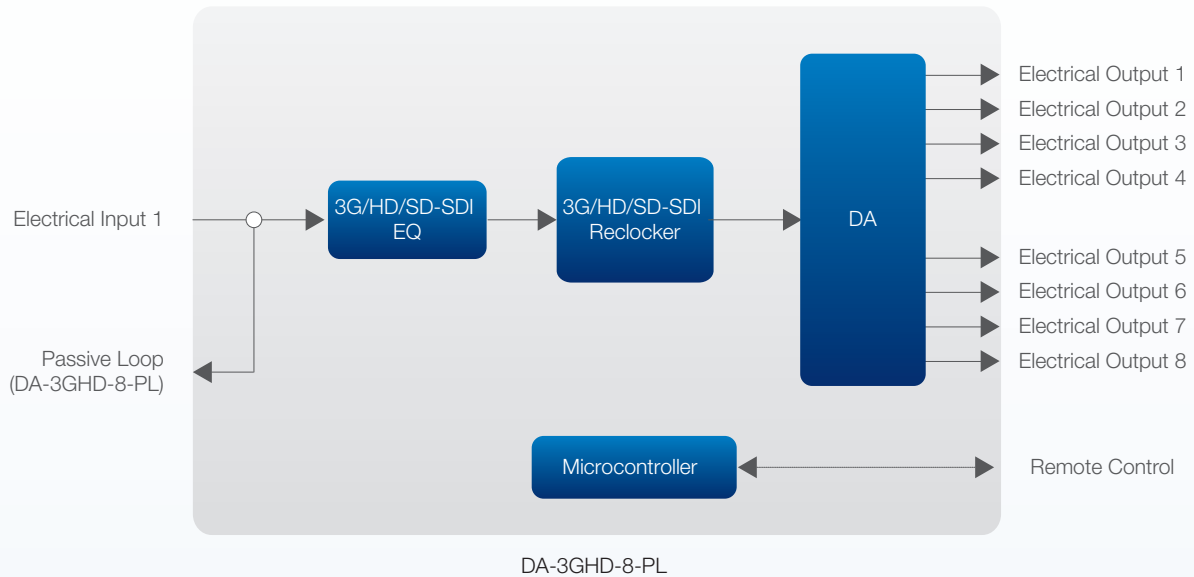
Electrical Input 1

Passive Loop
(DA-3GHD-8-PL)

3G/HD/SD-SDI
EQ

3G/HD/SD-SDI
Reclocker

DA

Electrical Output 1
Electrical Output 2
Electrical Output 3
Electrical Output 4
Electrical Output 5
Electrical Output 6
Electrical Output 7
Electrical Output 8

Microcontroller

Remote Control

DA-3GHD-8-PL